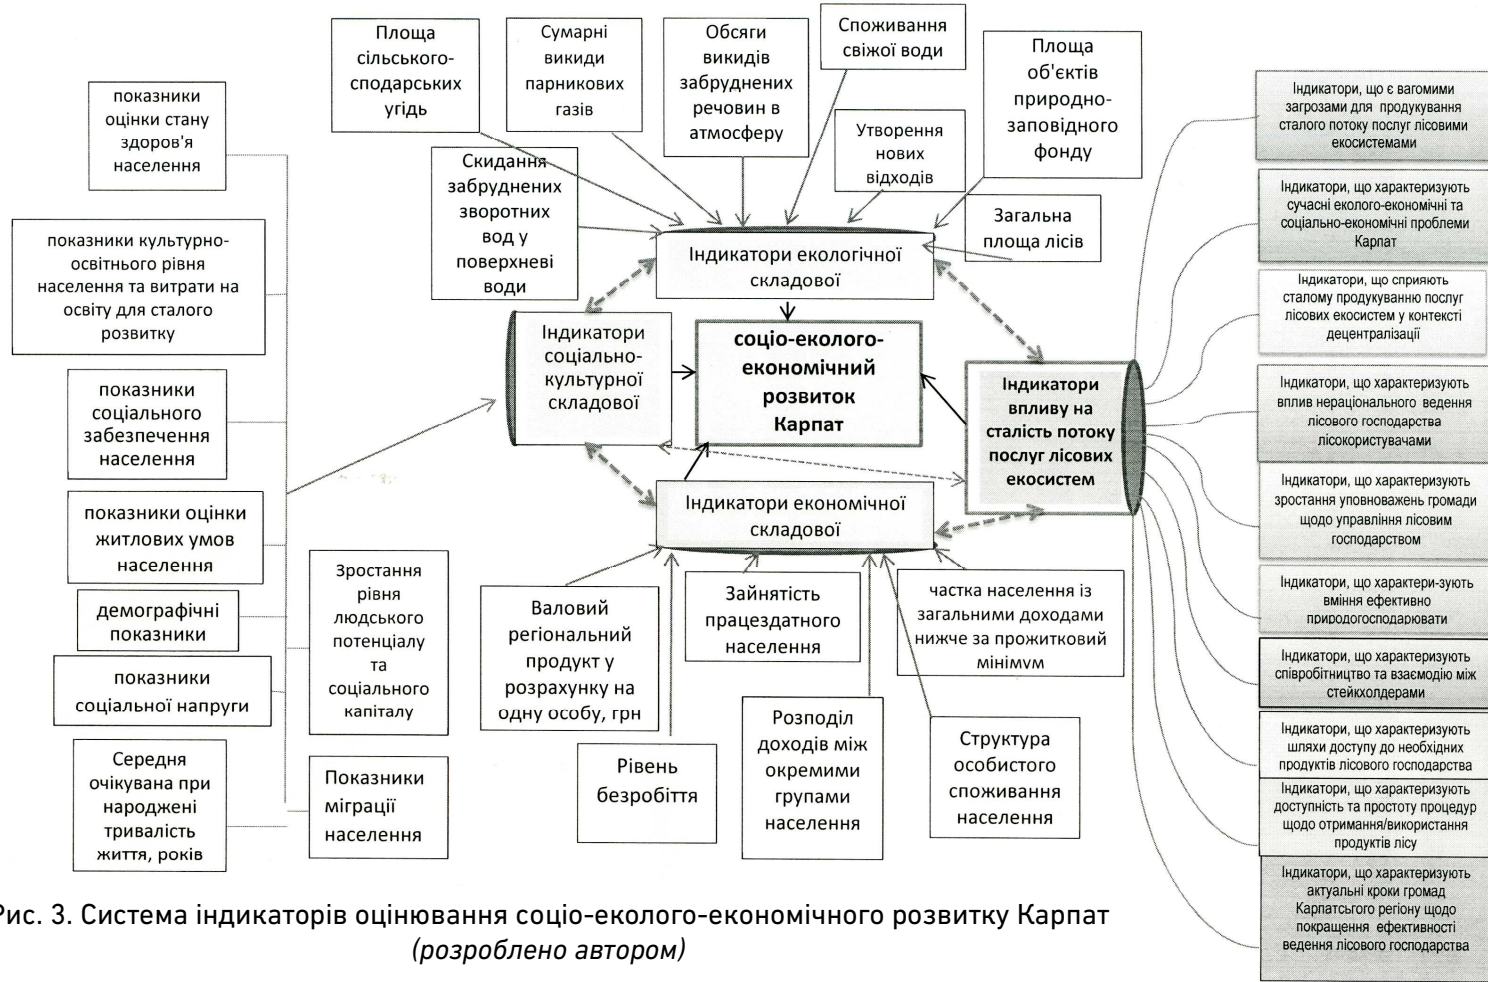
показники оцінки стану здоров'я населення

показники культурно-освітнього рівня населення та витрати на освіту для сталого розвитку

показники соціального забезпечення населення

показники оцінки житлових умов населення

демографічні показники

показники соціальної напруги

Середня очікувана при народжені тривалість життя, років

Площа сільськогосподарських угідь

Сумарні викиди парникових газів

Обсяги викидів забруднених речовин в атмосферу

Споживання свіжої води

Площа об'єктів природно-заповідного фонду

Скидання забруднених зворотних вод у поверхневі води

Утворення нових відходів

Загальна площа лісів

Індикатори екологічної складової

Індикатори соціально-культурної складової

соціо-еколого-економічний розвиток Карпат

Індикатори впливу на сталість потоку послуг лісових екосистем

Індикатори економічної складової

Зростання рівня людського потенціалу та соціального капіталу

Показники міграції населення

Валовий регіональний продукт у розрахунку на одну особу, грн

Зайнятість працездатного населення

частка населення із загальними доходами нижче за прожитковий мінімум

Рівень безробіття

Розподіл доходів між окремими групами населення

Структура особистого споживання населення

Індикатори, що є вагомими загрозами для продукування сталого потоку послуг лісовими екосистемами

Індикатори, що характеризують сучасні еколого-економічні та соціально-економічні проблеми Карпат

Індикатори, що сприяють сталому продукуванню послуг лісових екосистем у контексті децентралізації

Індикатори, що характеризують вплив нераціонального ведення лісового господарства лісокористувачами

Індикатори, що характеризують зростання уповноважень громади щодо управління лісовим господарством

Індикатори, що характери-зують вміння ефективно природогосподарювати

Індикатори, що характеризують співробітництво та взаємодію між стейкхолдерами

Індикатори, що характеризують шляхи доступу до необхідних продуктів лісового господарства

Індикатори, що характеризують доступність та простоту процедур щодо отримання/використання продуктів лісу

Індикатори, що характеризують актуальні кроки громад Карпатського регіону щодо покращення ефективності ведення лісового господарства

Рис. 3. Система індикаторів оцінювання соціо-еколого-економічного розвитку Карпат (розроблено автором)